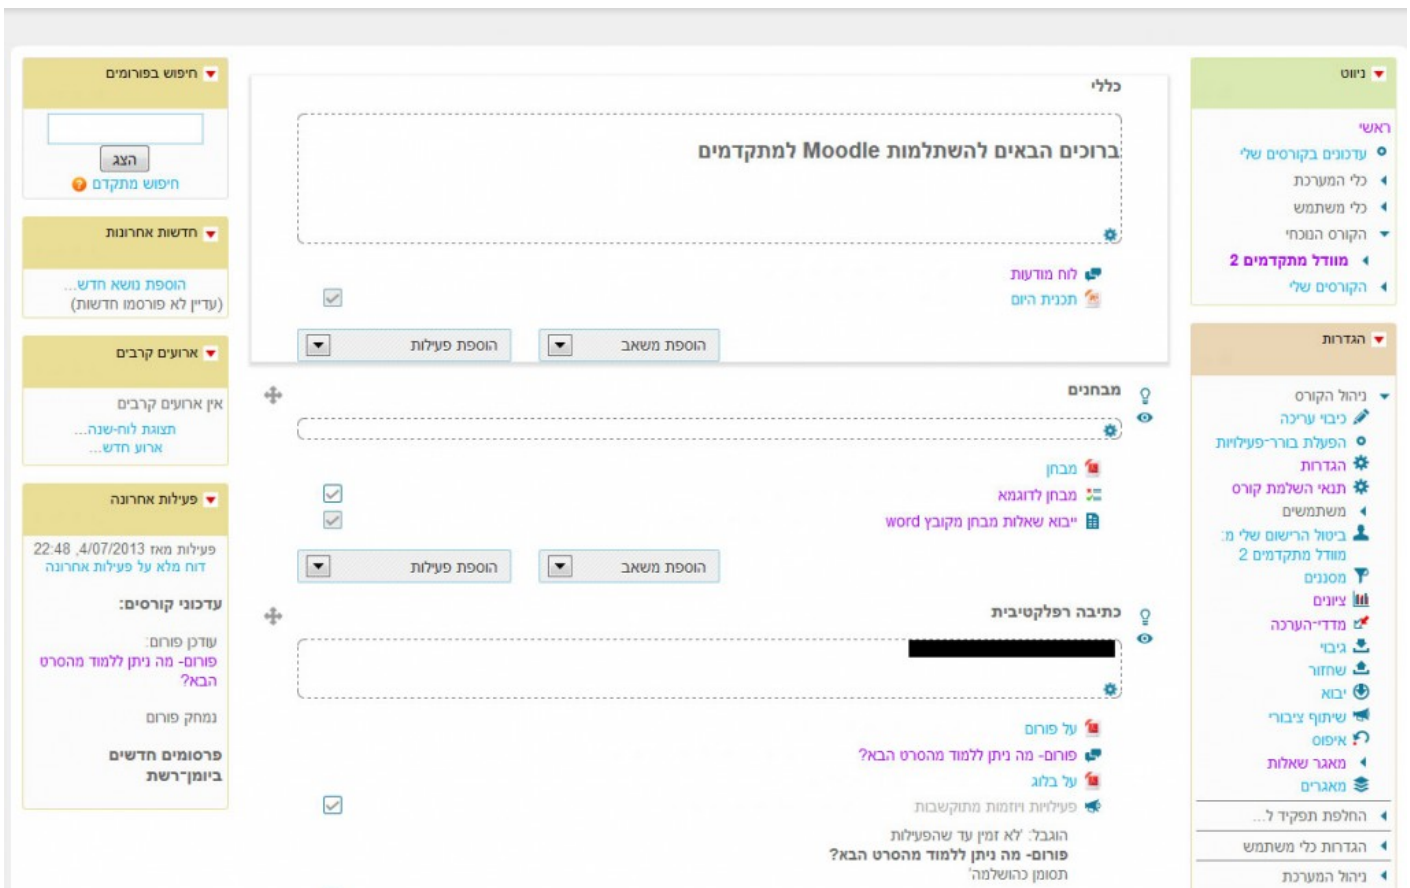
ניווט
ראשי
עדכונים בקורסים שלי
כלי המערכת
כלי משתמש
הקורס הנוכחי
מוודל מתקדמים 2
הקורסים שלי

הגדרות
ניהול הקורס
כיבוי עריכה
הפעלת בורר־פעילויות
הגדרות
תנאי השלמת קורס
משתמשים
ביטול הרישום שלי מ: מוודל מתקדמים 2
מסנני
ציונים
מדדי־הערכה
גיבוי
שחזור
יבוא
שיתוף ציבורי
איפוס
מאגר שאלות
מאגרים
החלפת תפקיד ל...
הגדרות כלי משתמש
ניהול המערכת

כללי
ברוכים הבאים להשתלמות Moodle למתקדמים
לוח מודעות
תכנית היום
הוספת משאב
הוספת פעילות

מבחנים
מבחן
מבחן לדוגמא
"יבוא שאלות מבחן מקובץ word
הוספת משאב
הוספת פעילות

כתיבה רפלקטיבית
על פורום
פורום- מה ניתן ללמוד מהסרט הבא?
על בלוג
פעילויות ויזמות מתקשבות
הוגבל: לא זמין עד שהפעילות
פורום- מה ניתן ללמוד מהסרט הבא?
תסומן כהושלמה'

חיפוש בפורומים
הצג
חיפוש מתקדם

חדשות אחרונות
הוספת נושא חדש...
(עדיין לא פורסמו חדשות)

אירועים קרבים
אין ארועים קרבים
תצוגת לוח־שנה...
ארוע חדש...

פעילות אחרונה
פעילות מאז 4/07/2013, 22:48
דוח מלא על פעילות אחרונה
עדכוני קורסים:
עדכון פורום:
פורום- מה ניתן ללמוד מהסרט הבא?
נמחק פורום
פרסומים חדשים ביומן־רשת